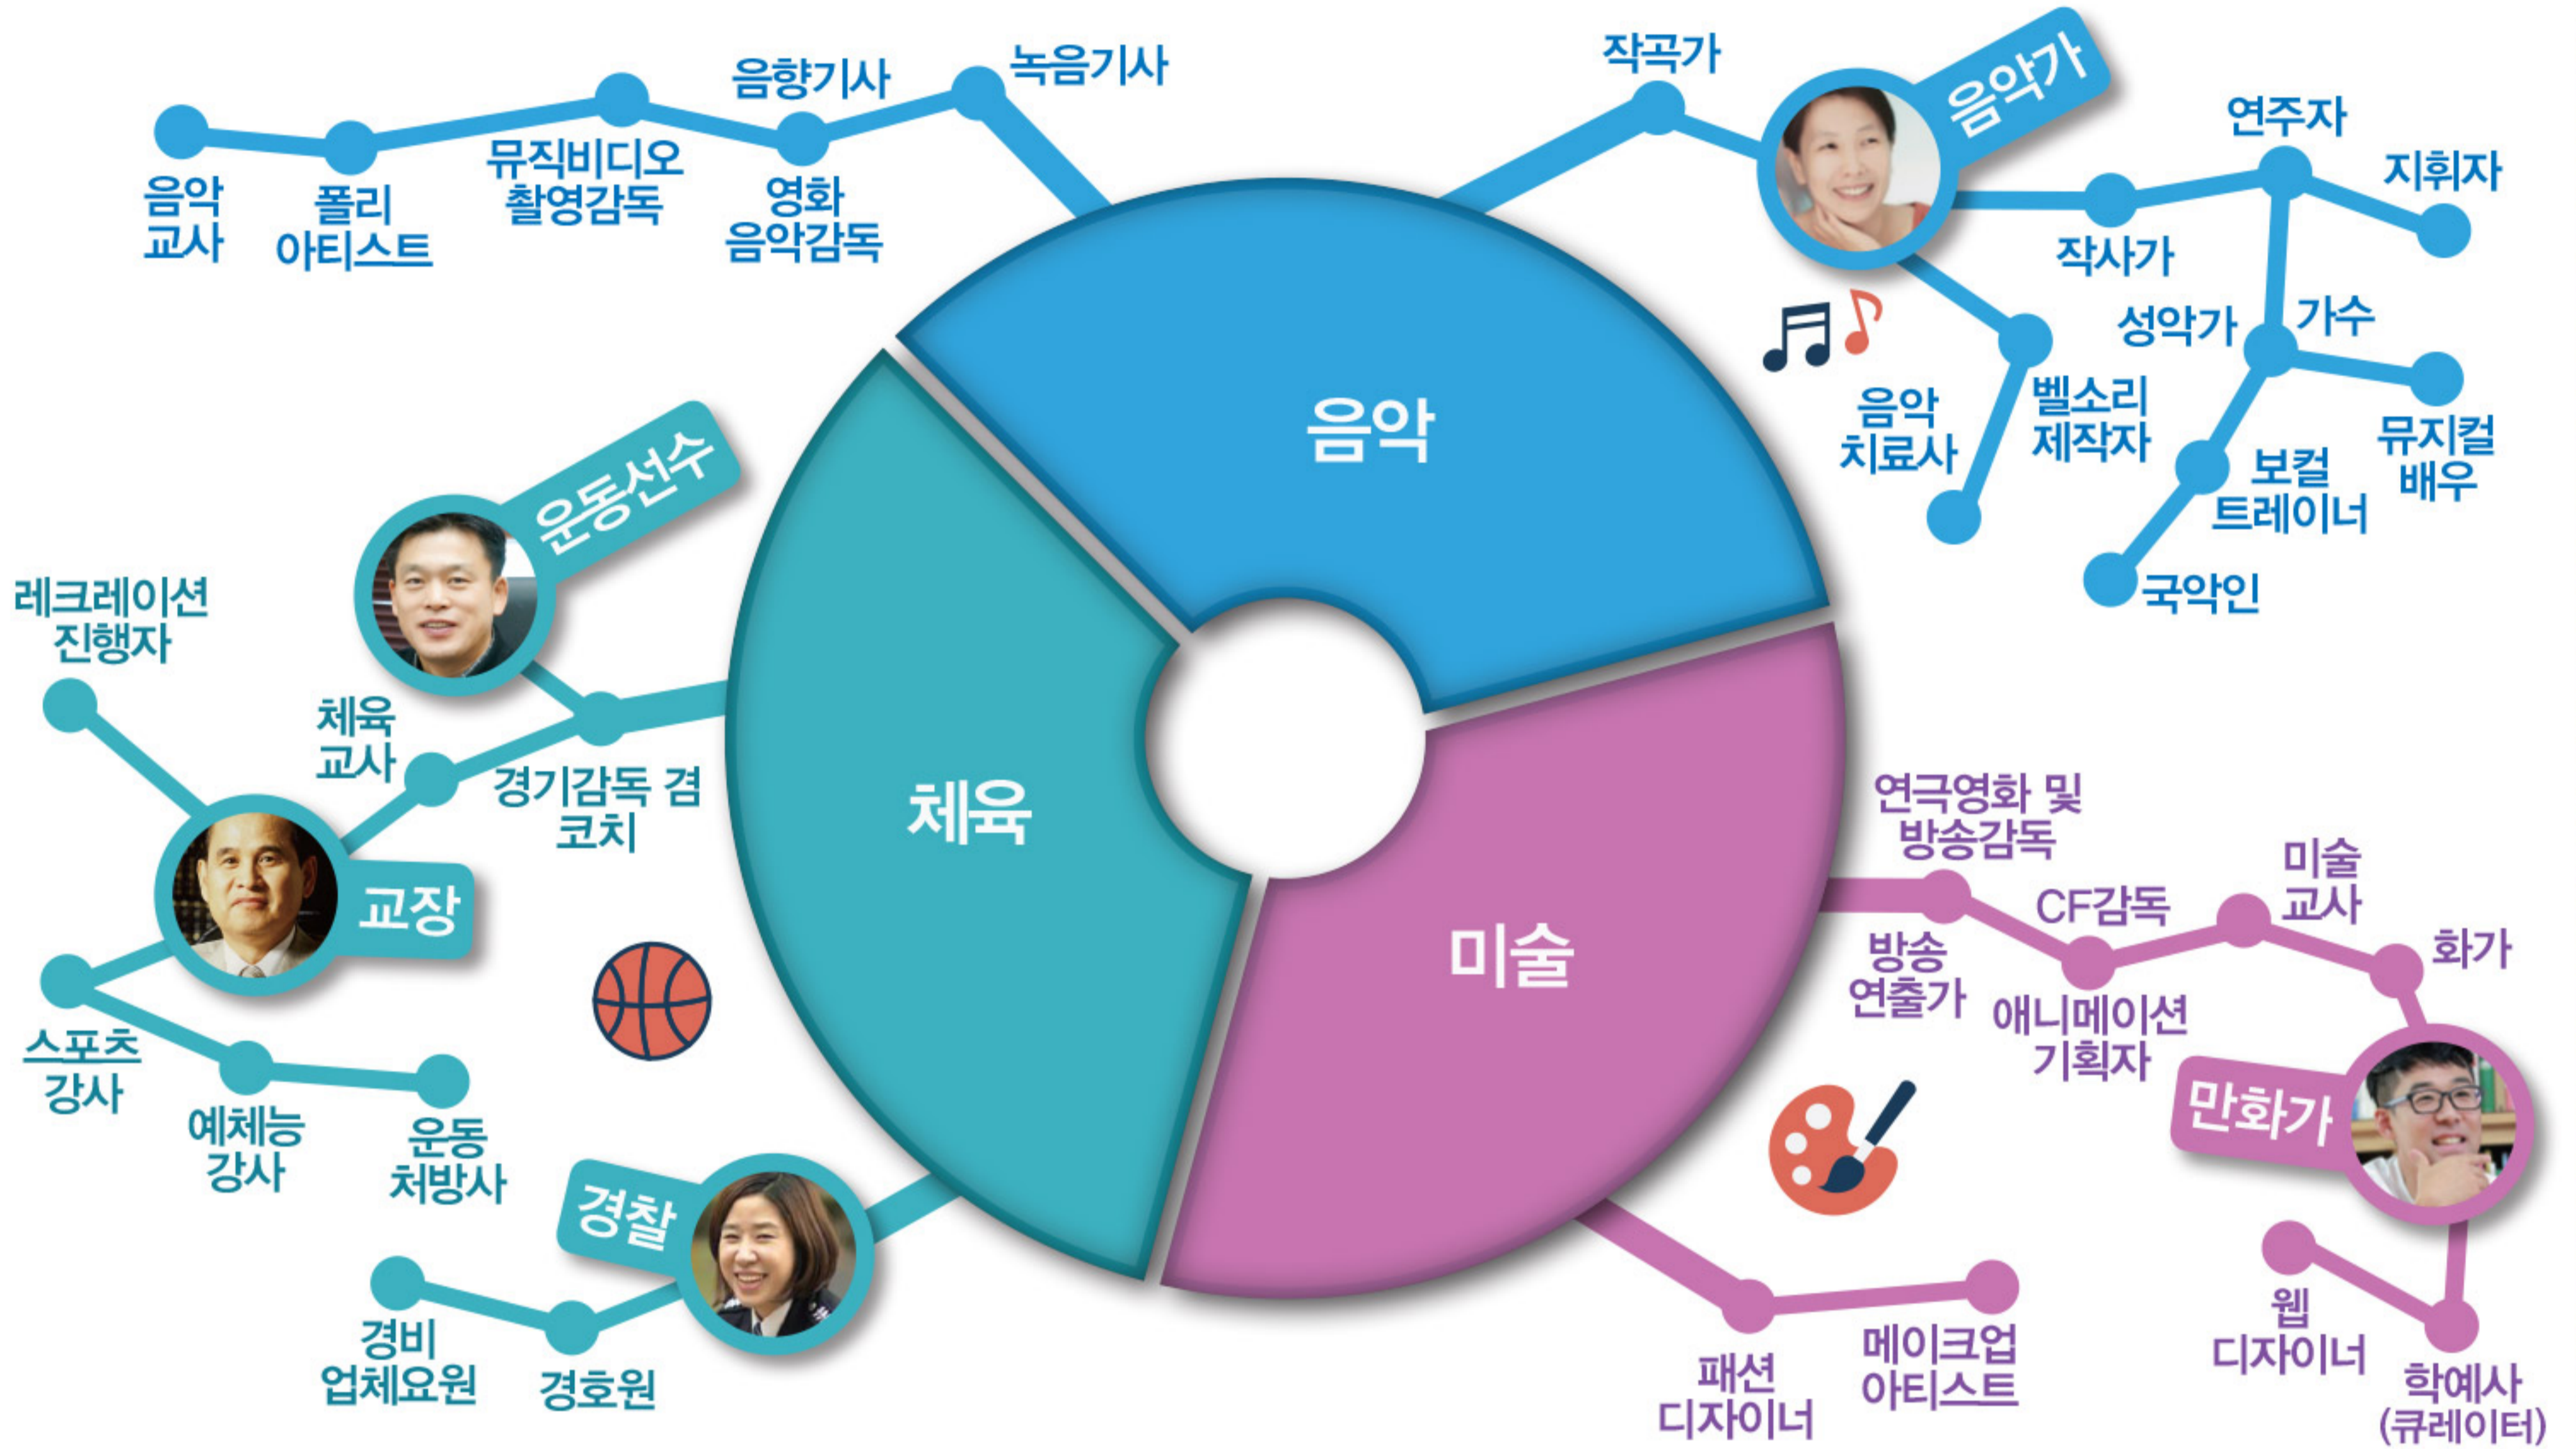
음악
교사

폴리
아티스트

뮤직비디오
촬영감독

음향기사

영화
음악감독

녹음기사

작곡가

음악가

연주자

지휘자

작사가

성악가

가수

음악
치료사

벨소리
제작자

뮤지컬
배우

보컬
트레이너

국악인

음악

체육

미술

운동선수

레크레이션
진행자

체육
교사

경기감독 겸
코치

교장

스포츠
강사

예체능
강사

운동
처방사

경찰

경비
업체요원

경호원

연극영화 및
방송감독

방송
연출가

CF감독

미술
교사

화가

애니메이션
기획자

만화가

웹
디자이너

학예사
(큐레이터)

패션
디자이너

메이크업
아티스트